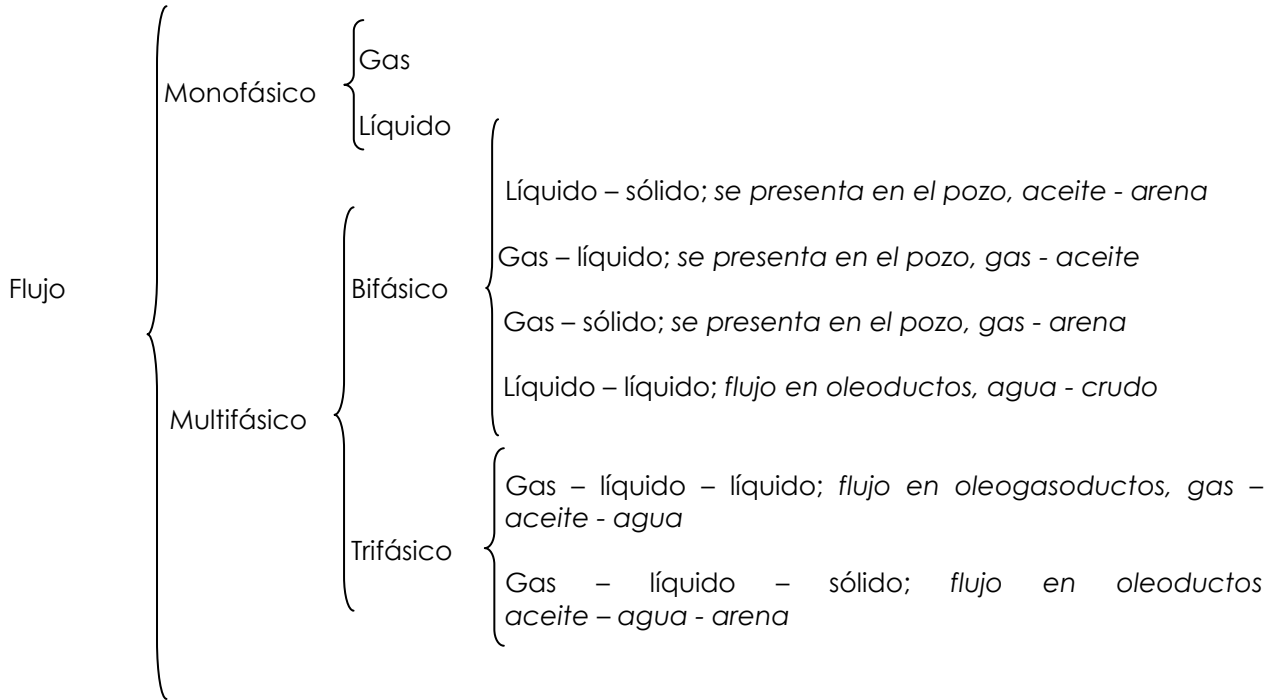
Flujo

Monofásico

Gas

Líquido

Multifásico

Bifásico

Líquido – sólido; se presenta en el pozo, aceite - arena

Gas – líquido; se presenta en el pozo, gas - aceite

Gas – sólido; se presenta en el pozo, gas - arena

Líquido – líquido; flujo en oleoductos, agua - crudo

Trifásico

Gas – líquido – líquido; flujo en oleogasoductos, gas – aceite - agua

Gas – líquido – sólido; flujo en oleoductos aceite – agua - arena